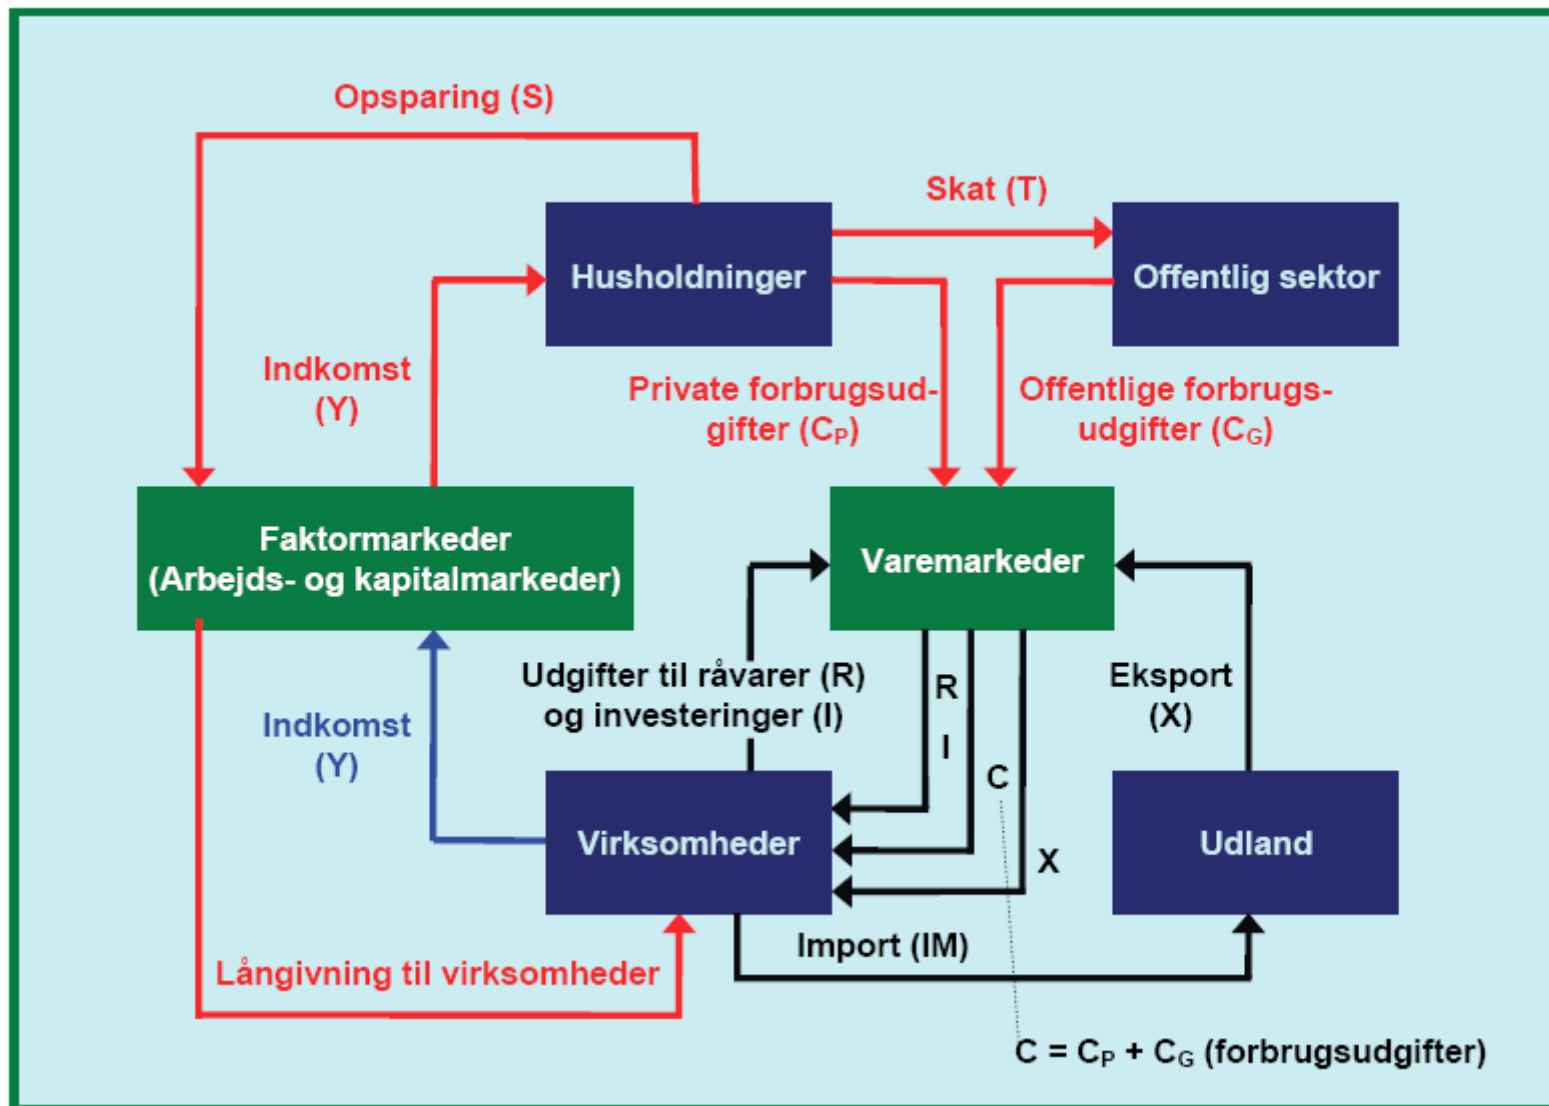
Opsparing (S)

Skat (T)

Husholdninger

Offentlig sektor

Indkomst (Y)

Private forbrugsudgifter ($C_P$)

Offentlige forbrugsudgifter ($C_G$)

Faktormarkeder (Arbejds- og kapitalmarkeder)

Varemarkeder

Udgifter til råvarer (R) og investeringer (I)

R

I

Eksport (X)

Indkomst (Y)

C

Virksomheder

X

Udland

Import (IM)

Långivning til virksomheder

$C = C_P + C_G$ (forbrugsudgifter)